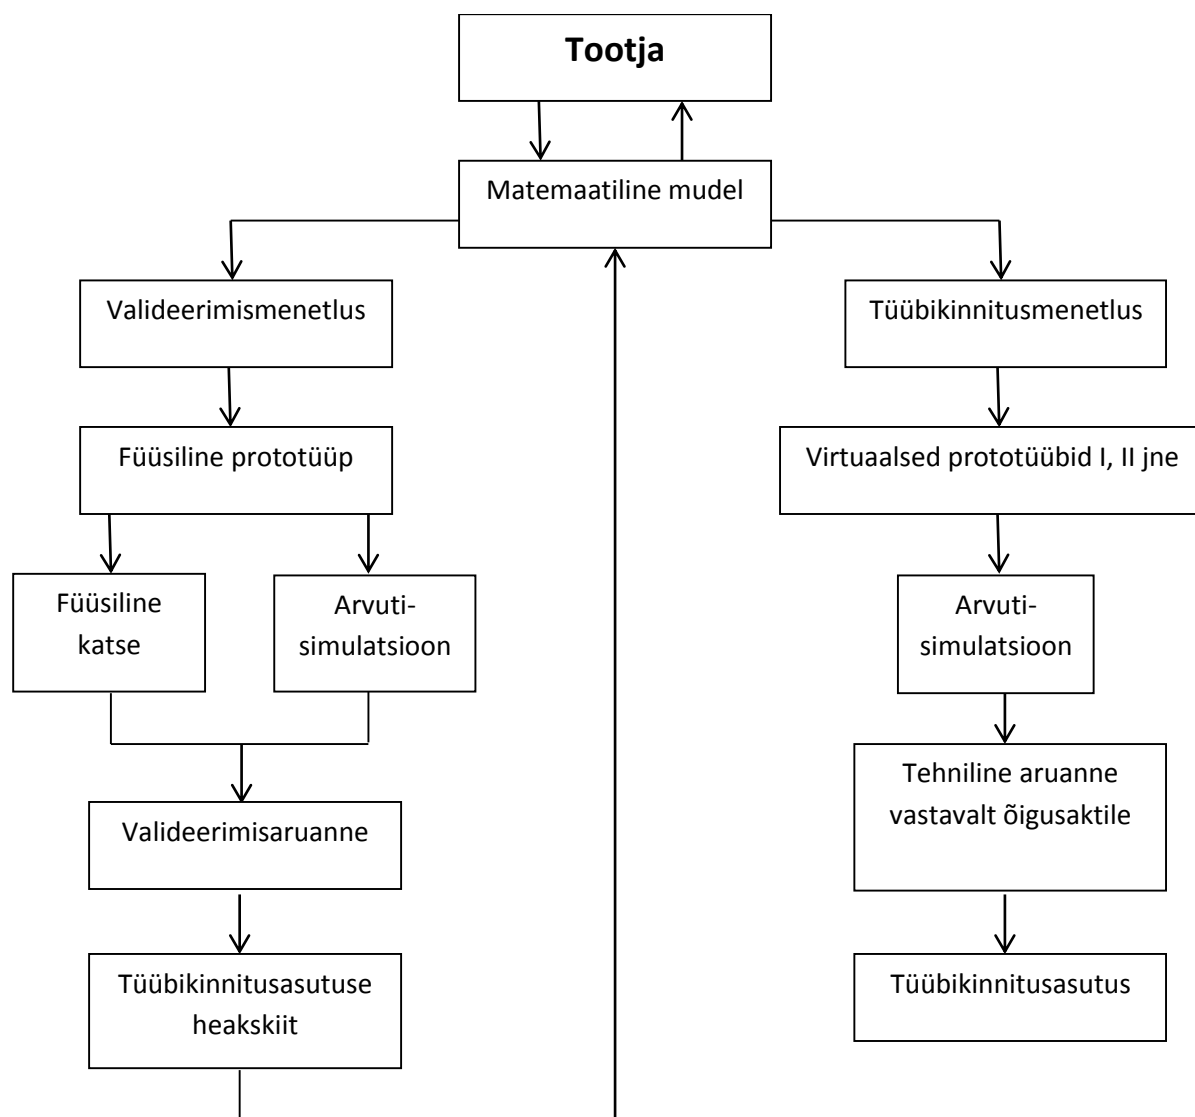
Tootja

Matemaatiline mudel

Valideerimismenetlus

Füüsiline prototüüp

Füüsiline katse

Arvuti-simulatsioon

Valideerimisaruanne

Tüübikinnitusasutuse heakskiit

Tüübikinnitusmenetlus

Virtuaalsed prototüübid I, II jne

Arvuti-simulatsioon

Tehniline aruanne vastavalt õigusaktile

Tüübikinnitusasutus